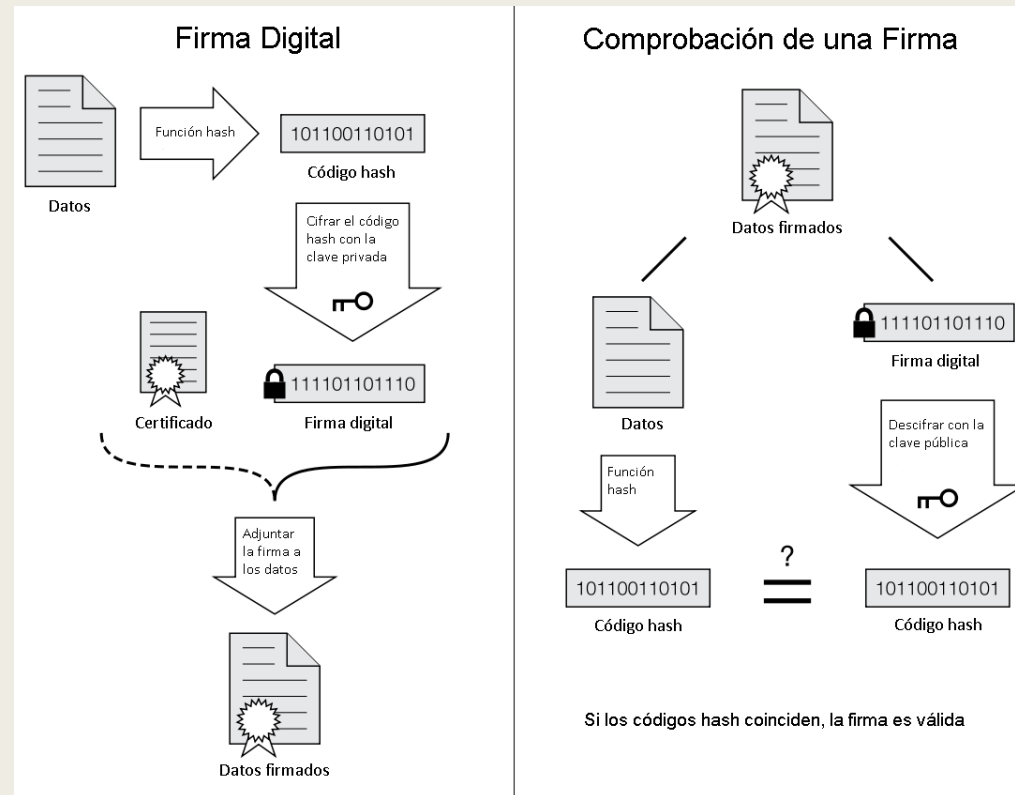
Firma Digital

Datos

Función hash

101100110101

Código hash

Cifrar el código hash con la clave privada

Certificado

111101101110

Firma digital

Adjuntar la firma a los datos

Datos firmados

Comprobación de una Firma

Datos firmados

Datos

111101101110

Firma digital

Función hash

Descifrar con la clave pública

101100110101

Código hash

?
=

101100110101

Código hash

Si los códigos hash coinciden, la firma es válida